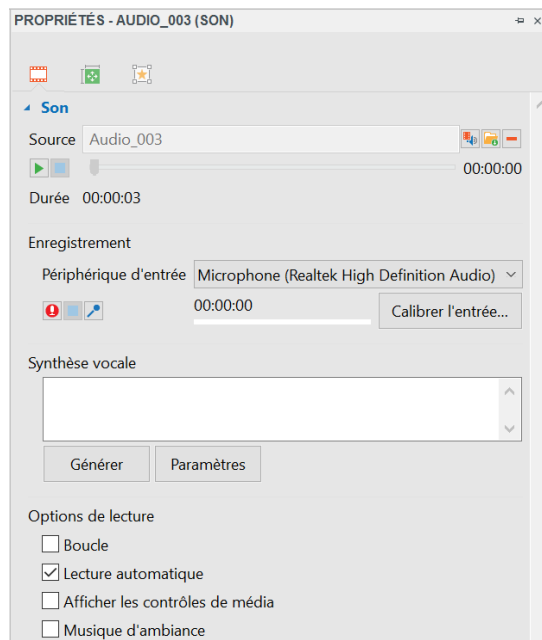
PROPRIÉTÉS - AUDIO_003 (SON)

Son

Source Audio_003

00:00:00

Durée 00:00:03

Enregistrement

Périphérique d'entrée Microphone (Realtek High Definition Audio)

00:00:00

Calibrer l'entrée...

Synthèse vocale

Générer Paramètres

Options de lecture

Boucle

Lecture automatique

Afficher les contrôles de média

Musique d'ambiance